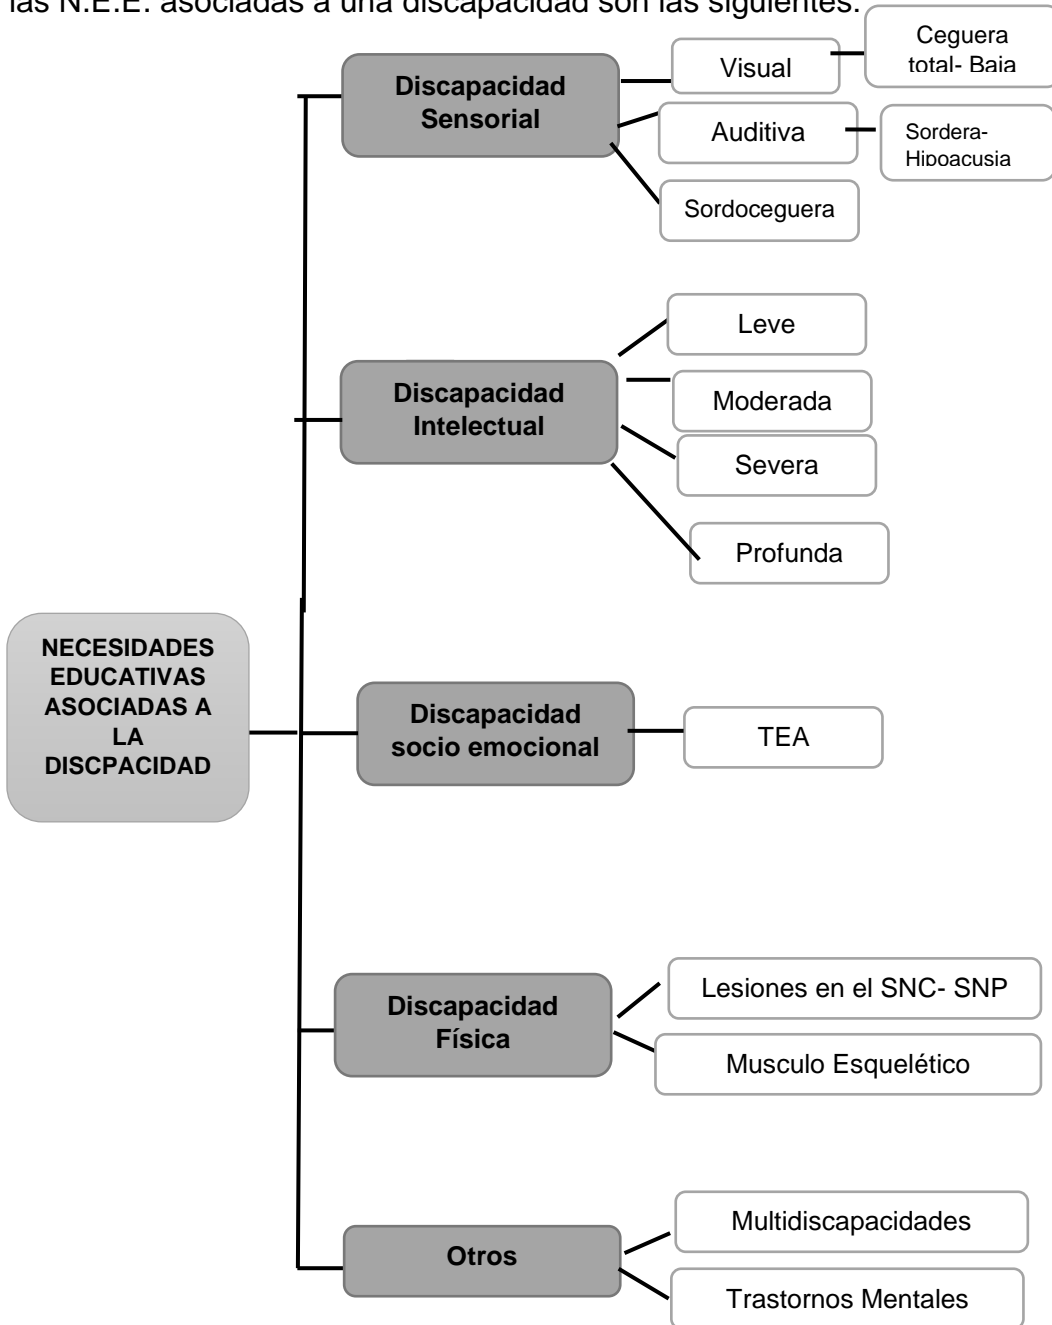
las N.E.E. asociadas a una discapacidad son las siguientes:

NECESIDADES EDUCATIVAS ASOCIADAS A LA DISCPACIDAD

Discapacidad Sensorial

Visual

Ceguera total- Baja

Auditiva

Sordera- Hipoacusia

Sordoceguera

Discapacidad Intelectual

Leve

Moderada

Severa

Profunda

Discapacidad socio emocional

TEA

Discapacidad Física

Lesiones en el SNC- SNP

Musculo Esquelético

Otros

Multidiscapacidades

Trastornos Mentales